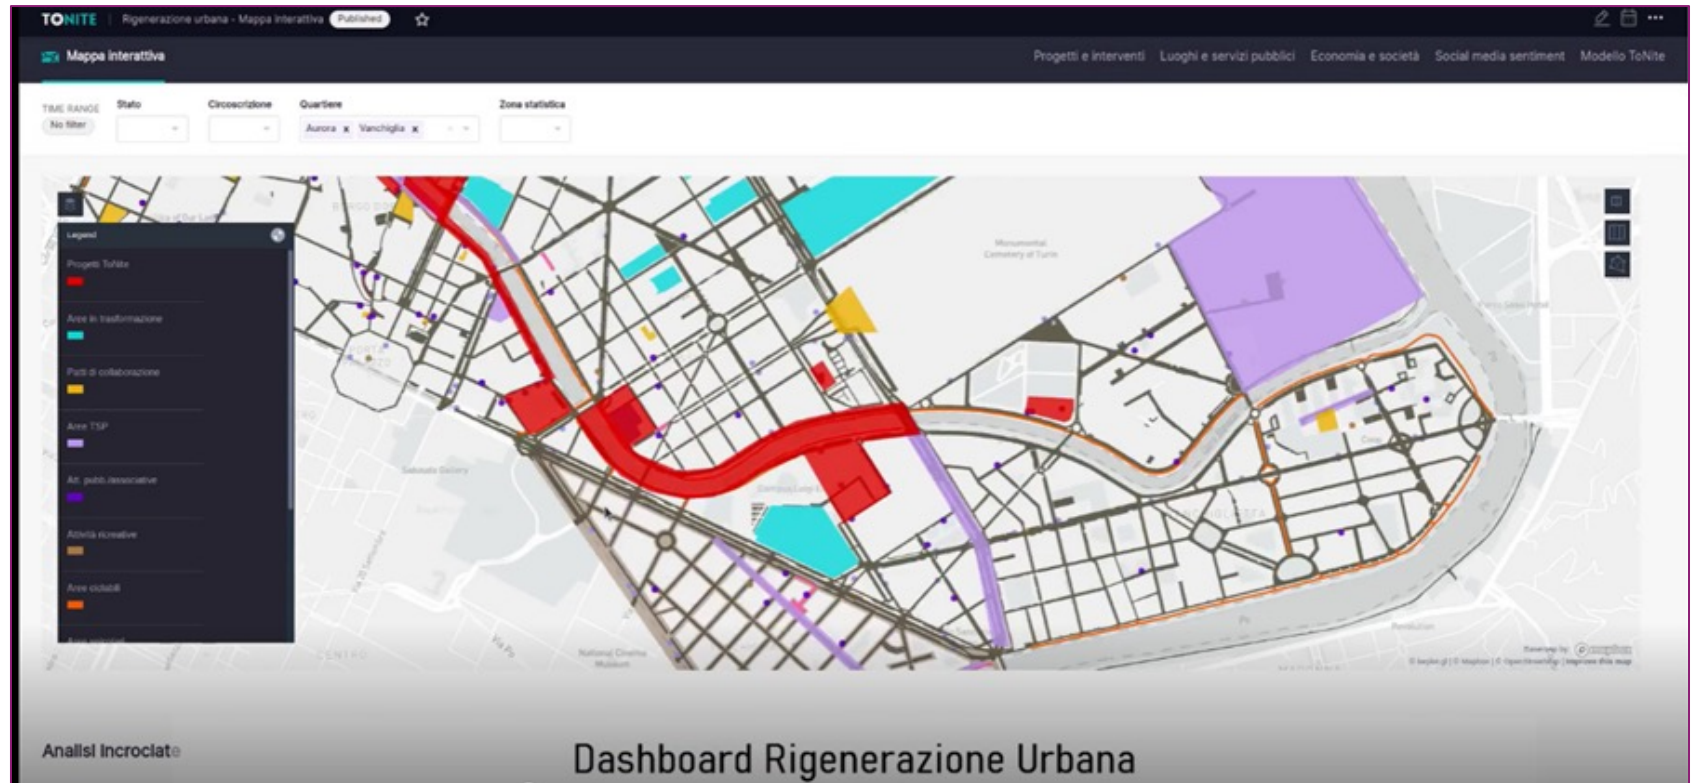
TONITE | Rigenerazione urbana - Mappa interattiva Published

Mappa interattiva

Progetti e interventi Luoghi e servizi pubblici Economia e società Social media sentiment Modello ToNite

TIME RANGE
No filter

Stato

Circoscrizione

Quartiere
Aurora × Vanchiglia ×

Zona statistica

Legend

Progetti ToNite

Aree in trasformazione

Patti di collaborazione

Aree TSP

Att. pubb./associative

Attività ricreative

Aree ciclabili

Monumental Cemetery of Turin

Dashboard Rigenerazione Urbana

Analisi Incrociate